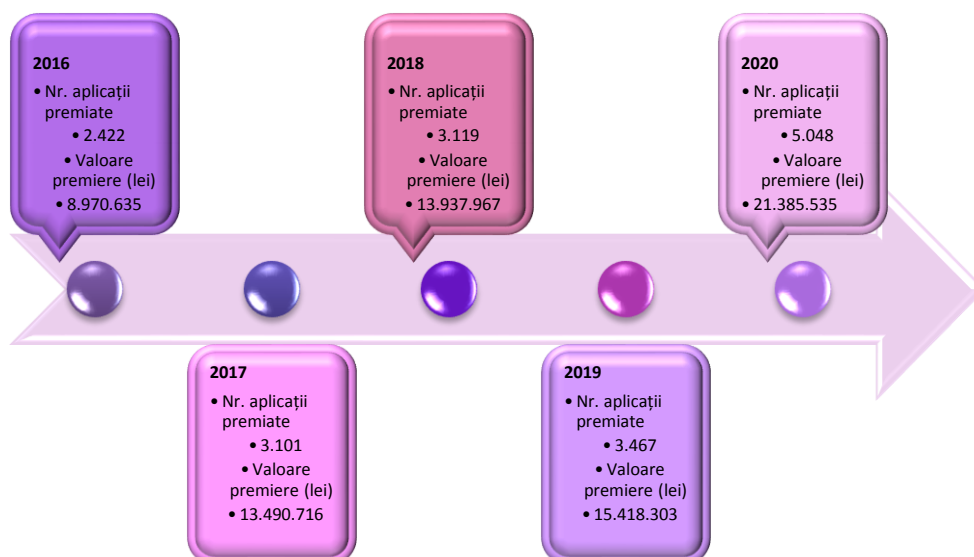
2016
• Nr. aplicații premiate
• 2.422
• Valoare premiere (lei)
• 8.970.635

2017
• Nr. aplicații premiate
• 3.101
• Valoare premiere (lei)
• 13.490.716

2018
• Nr. aplicații premiate
• 3.119
• Valoare premiere (lei)
• 13.937.967

2019
• Nr. aplicații premiate
• 3.467
• Valoare premiere (lei)
• 15.418.303

2020
• Nr. aplicații premiate
• 5.048
• Valoare premiere (lei)
• 21.385.535